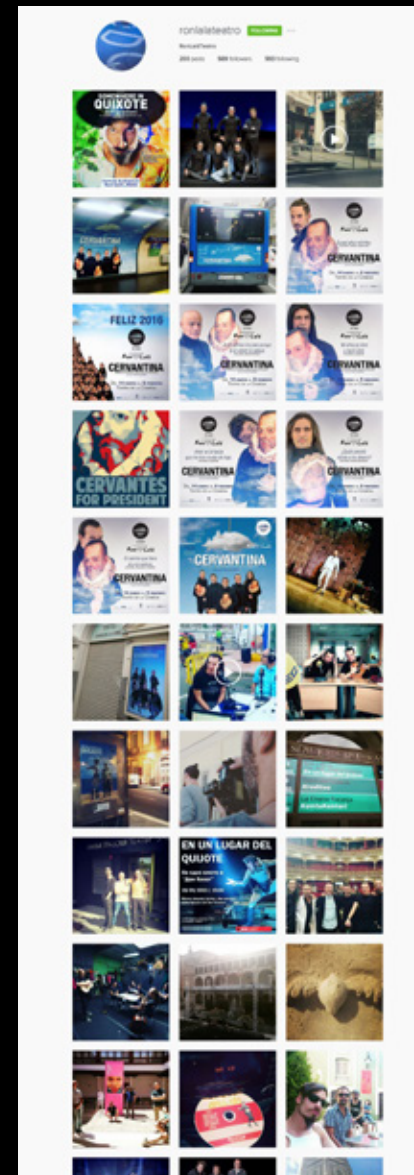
ronlalateatro Following ···

RonLaLTeatro

204 posts 589 followers 582 following

SOMEWHERE IN QUIXOTE

CERVANTINA

FELIZ 2016

CERVANTINA

CERVANTINA

CERVANTINA

CERVANTES FOR PRESIDENT

CERVANTINA

CERVANTINA

CERVANTINA

CERVANTINA

EN UN LUGAR DEL QUIJOTE